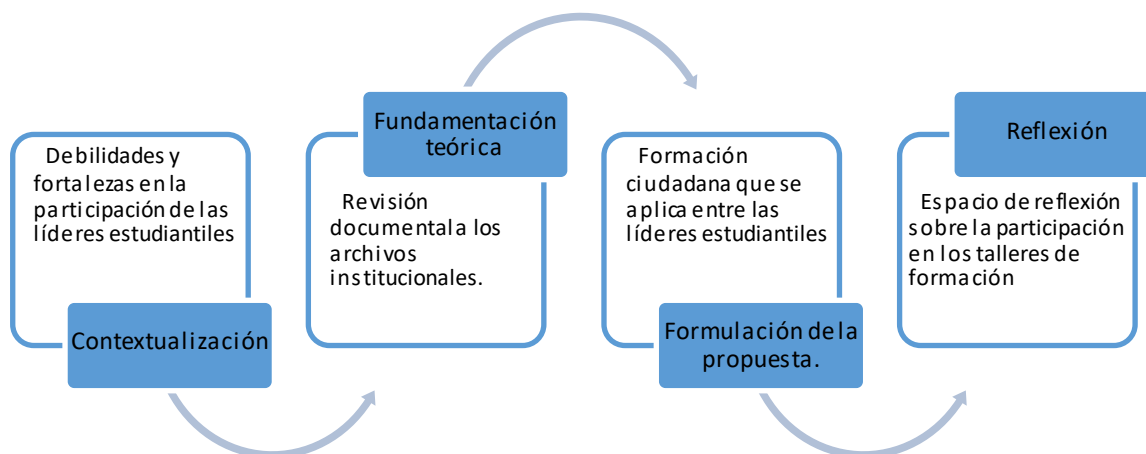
Debilidades y fortalezas en la participación de las líderes estudiantiles

Contextualización

Fundamentación teórica

Revisión documental a los archivos institucionales.

Formación ciudadana que se aplica entre las líderes estudiantiles

Formulación de la propuesta.

Reflexión

Espacio de reflexión sobre la participación en los talleres de formación